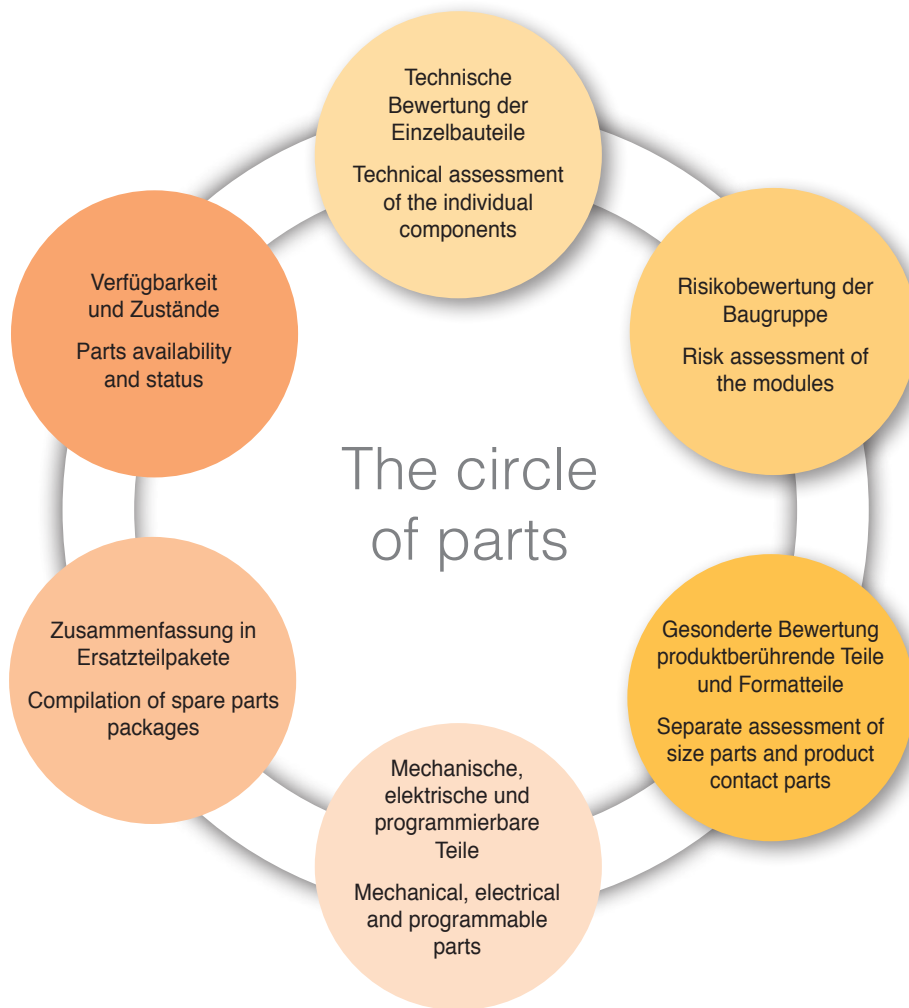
Technische Bewertung der Einzelbauteile

Technical assessment of the individual components

Risikobewertung der Baugruppe

Risk assessment of the modules

Gesonderte Bewertung produktberührende Teile und Formatteile

Separate assessment of size parts and product contact parts

Mechanische, elektrische und programmierbare Teile

Mechanical, electrical and programmable parts

Zusammenfassung in Ersatzteilpakete

Compilation of spare parts packages

Verfügbarkeit und Zustände

Parts availability and status

The circle of parts